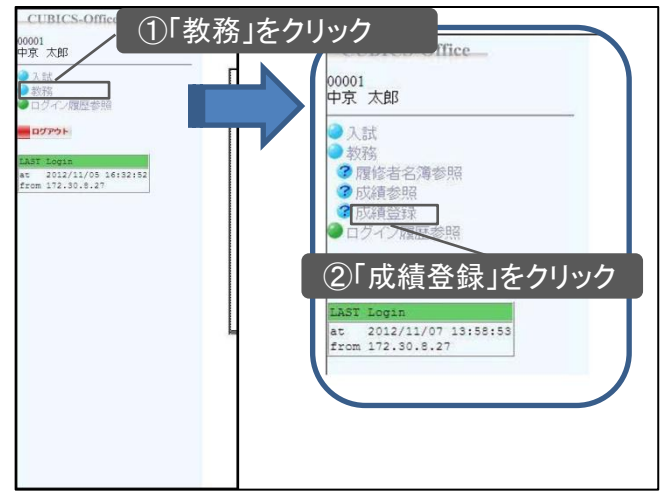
CUBICS-Office
①「教務」をクリック
00001
中京 太郎
入試
教務
ログイン履歴参照
ログアウト
LAST Login
at 2012/11/05 16:32:52
from 172.30.8.27

CUBICS-Office
00001
中京 太郎
入試
教務
履修者名簿参照
成績参照
成績登録
ログイン履歴参照
②「成績登録」をクリック
LAST Login
at 2012/11/07 13:58:53
from 172.30.8.27